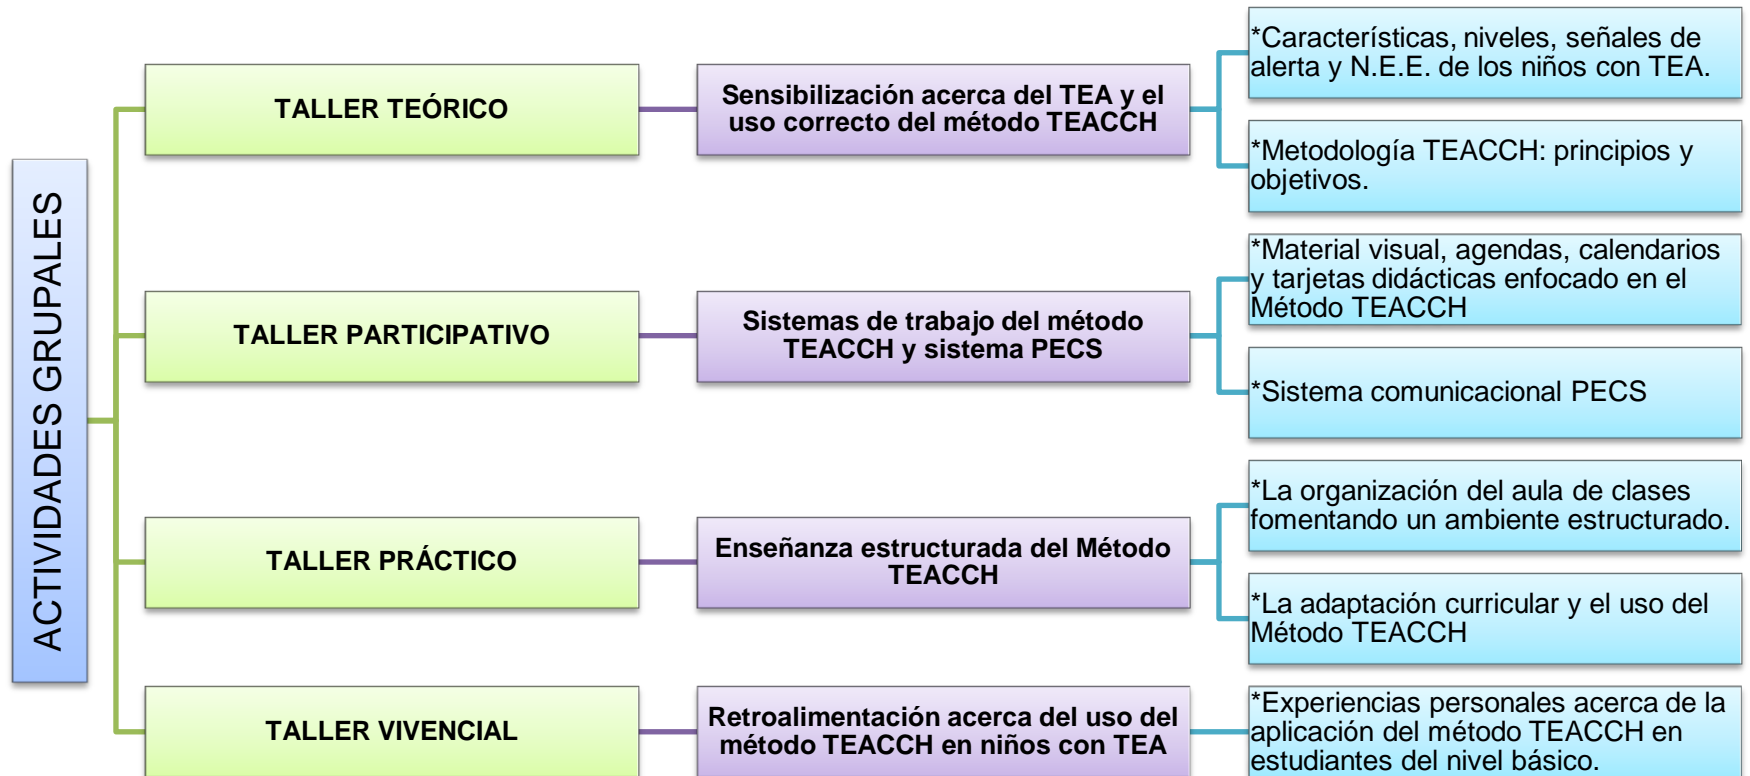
ACTIVIDADES GRUPALES

TALLER TEÓRICO

Sensibilización acerca del TEA y el uso correcto del método TEACCH

*Características, niveles, señales de alerta y N.E.E. de los niños con TEA.

*Metodología TEACCH: principios y objetivos.

TALLER PARTICIPATIVO

Sistemas de trabajo del método TEACCH y sistema PECS

*Material visual, agendas, calendarios y tarjetas didácticas enfocado en el Método TEACCH

*Sistema comunicacional PECS

TALLER PRÁCTICO

Enseñanza estructurada del Método TEACCH

*La organización del aula de clases fomentando un ambiente estructurado.

*La adaptación curricular y el uso del Método TEACCH

TALLER VIVENCIAL

Retroalimentación acerca del uso del método TEACCH en niños con TEA

*Experiencias personales acerca de la aplicación del método TEACCH en estudiantes del nivel básico.